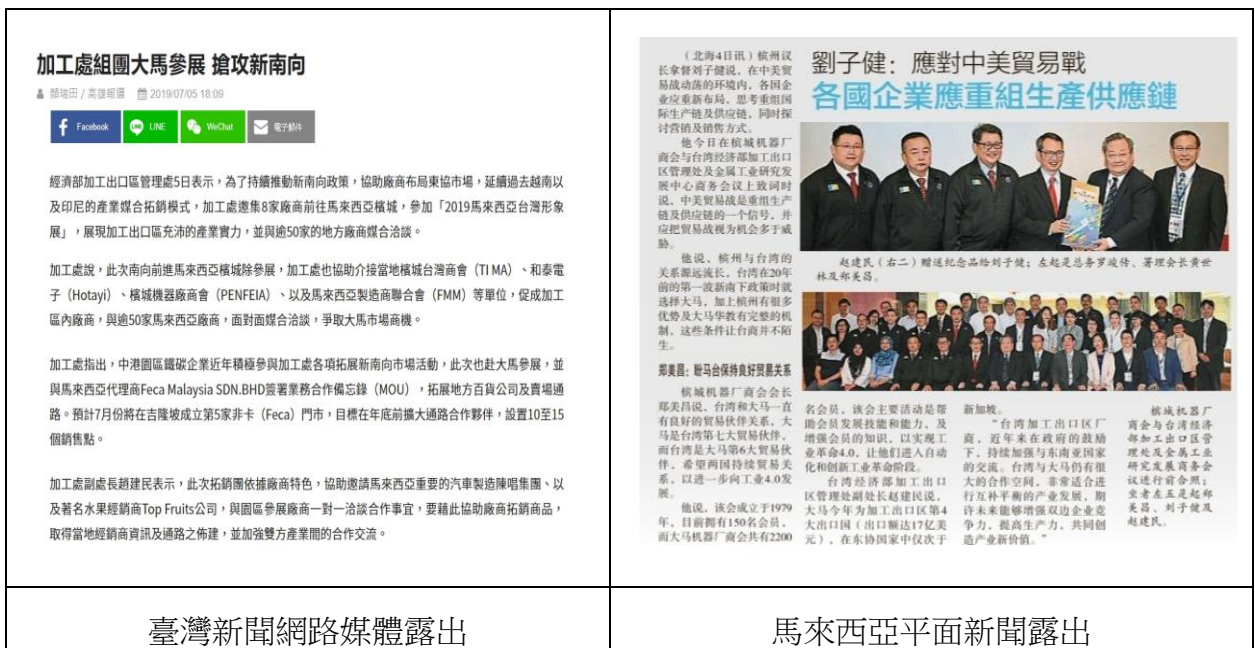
| 加工處組團大馬參展 搶攻新南向 | 劉子健：應對中美貿易戰 各國企業應重組生產供應鏈 |
|---|---|
| 臺灣新聞網路媒體露出 | 馬來西亞平面新聞露出 |

加工處組團大馬參展 搶攻新南向

顏瑞田 / 高雄報導 2019/07/05 18:09

Facebook LINE WeChat 電子郵件

經濟部加工出口區管理處5日表示，為了持續推動新南向政策，協助廠商布局東協市場，延續過去越南以及印尼的產業媒合拓銷模式，加工處邀集8家廠商前往馬來西亞檳城，參加「2019馬來西亞台灣形象展」，展現加工出口區充沛的產業實力，並與逾50家的地方廠商媒合洽談。

加工處說，此次南向前進馬來西亞檳城除參展，加工處也協助介接當地檳城台灣商會（TI MA）、和泰電子（Hotayi）、檳城機器廠商會（PENFEIA）、以及馬來西亞製造商聯合會（FMM）等單位，促成加工區內廠商，與逾50家馬來西亞廠商，面對面媒合洽談，爭取大馬市場商機。

加工處指出，中港園區鐵碳企業近年積極參與加工處各項拓展新南向市場活動，此次也赴大馬參展，並與馬來西亞代理商Feca Malaysia SDN.BHD簽署業務合作備忘錄（MOU），拓展地方百貨公司及賣場通路。預計7月份將在吉隆坡成立第5家非卡（Feca）門市，目標在年底前擴大通路合作夥伴，設置10至15個銷售點。

加工處副處長趙建民表示，此次拓銷團依據廠商特色，協助邀請馬來西亞重要的汽車製造陳唱集團、以及著名水果經銷商Top Fruits公司，與園區參展廠商一對一洽談合作事宜，要藉此協助廠商拓銷商品，取得當地經銷商資訊及通路之佈建，並加強雙方產業間的合作交流。

（北海4日讯）槟州议长拿督刘子健说，在中美贸易战动荡的环境内，各国企业应重新布局，思考重组国际生产链及供应链，同时探讨营销及销售方式。

他今日在槟城机器厂商会与台湾经济部加工出口区管理处及金属工业研究发展中心商务会议上致词时说，中美贸易战是重组生产链及供应链的一个信号，并应把贸易战视为机会多于威胁。

他说，槟州与台湾的关系源远流长，台湾在20年前的第一波新南下政策时就选择大马，加上槟州有很多优势及大马华教有完整的机制，这些条件让台商并不陌生。

赵建民（右二）赠送纪念品给刘子健；左起是总务罗竣倚、署理会长黄世林及郑美昌。

郑美昌：盼马台保持良好贸易关系

槟城机器厂商会会长郑美昌说，台湾和大马一直有良好的贸易伙伴关系，大马是台湾第七大贸易伙伴，而台湾是大马第6大贸易伙伴，希望两国持续贸易关系，以进一步向工业4.0发展。

他说，该会成立于1979年，目前拥有150名会员，而大马机器厂商会共有2200名会员，该会主要活动是帮助会员发展技能和能力，及增强会员的知识，以实现工业革命4.0，让他们进入自动化和创新工业革命阶段。

台湾经济部加工出口区管理处副处长赵建民说，大马今年为加工出口区第4大出口国（出口额达17亿美元），在东协国家中仅次于新加坡。

"台湾加工出口区厂商，近年来在政府的鼓励下，持续加强与东南亚国家的交流。台湾与大马仍有很大的合作空间，非常适合进行互补平衡的产业发展，期许未来能够增强双边企业竞争力，提高生产力，共同创造产业新价值。"

槟城机器厂商会与台湾经济部加工出口区管理处及金属工业研究发展商务会议进行前合照；坐者左五是赵郑美昌、刘子健及赵建民。